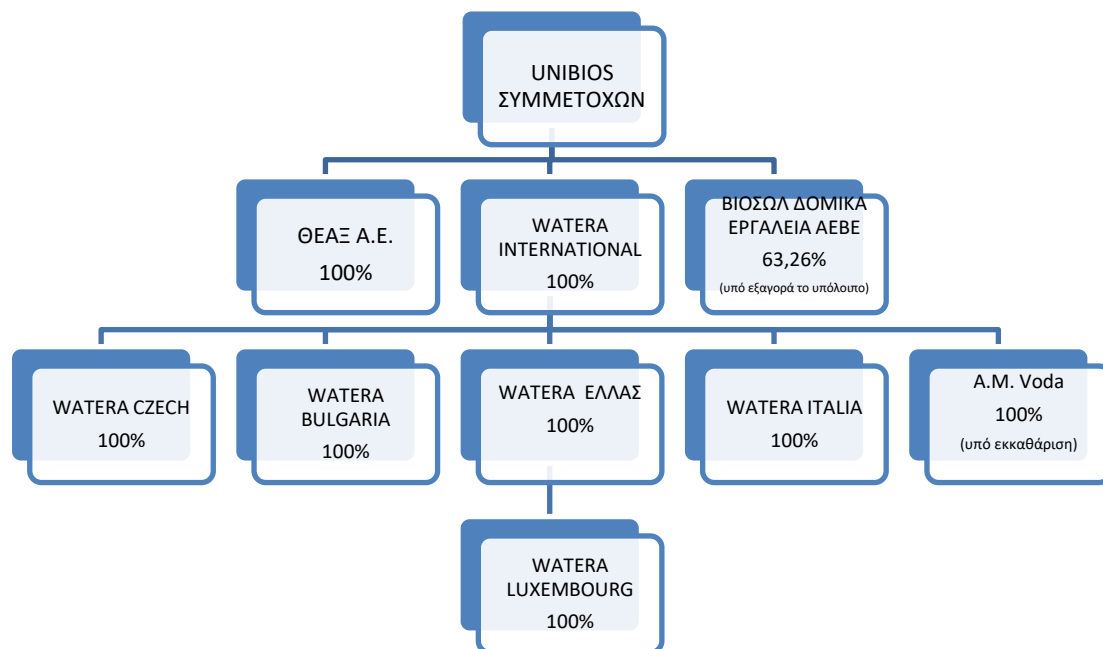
UNIBIOS
ΣΥΜΜΕΤΟΧΩΝ

ΘΕΑΞ Α.Ε.
100%

WATERA
INTERNATIONAL
100%

ΒΙΟΣΩΛ ΔΟΜΙΚΑ
ΕΡΓΑΛΕΙΑ ΑΕΒΕ
63,26%
(υπό εξαγορά το υπόλοιπο)

WATERA CZECH
100%

WATERA
BULGARIA
100%

WATERA ΕΛΛΑΣ
100%

WATERA ITALIA
100%

A.M. Voda
100%
(υπό εκκαθάριση)

WATERA
LUXEMBOURG
100%